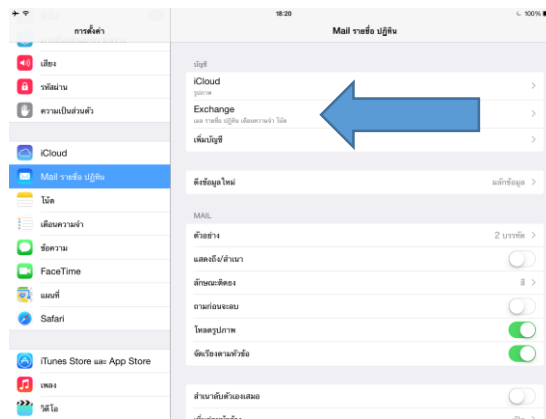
18:20
100%

การตั้งค่า

เสียง
รหัสผ่าน
ความเป็นส่วนตัว

iCloud
Mail รายชื่อ ปฏิทิน
โน้ต
เตือนความจำ
ข้อความ
FaceTime
แผนที่
Safari

iTunes Store และ App Store
เพลง
วิดีโอ

Mail รายชื่อ ปฏิทิน

บัญชี
iCloud
รูปภาพ
Exchange
เมล รายชื่อ ปฏิทิน เตือนความจำ โน้ต
เพิ่มบัญชี

ดึงข้อมูลใหม่
แล้วข้อมูล

MAIL
ตัวอย่าง
2 บรรทัด
แสดงถึง/สำเนา
ลักษณะติดธง
สี
ถามก่อนจะลบ
โหลดรูปภาพ
จัดเรียงตามหัวข้อ

สำเนาลับตัวเองเสมอ
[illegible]